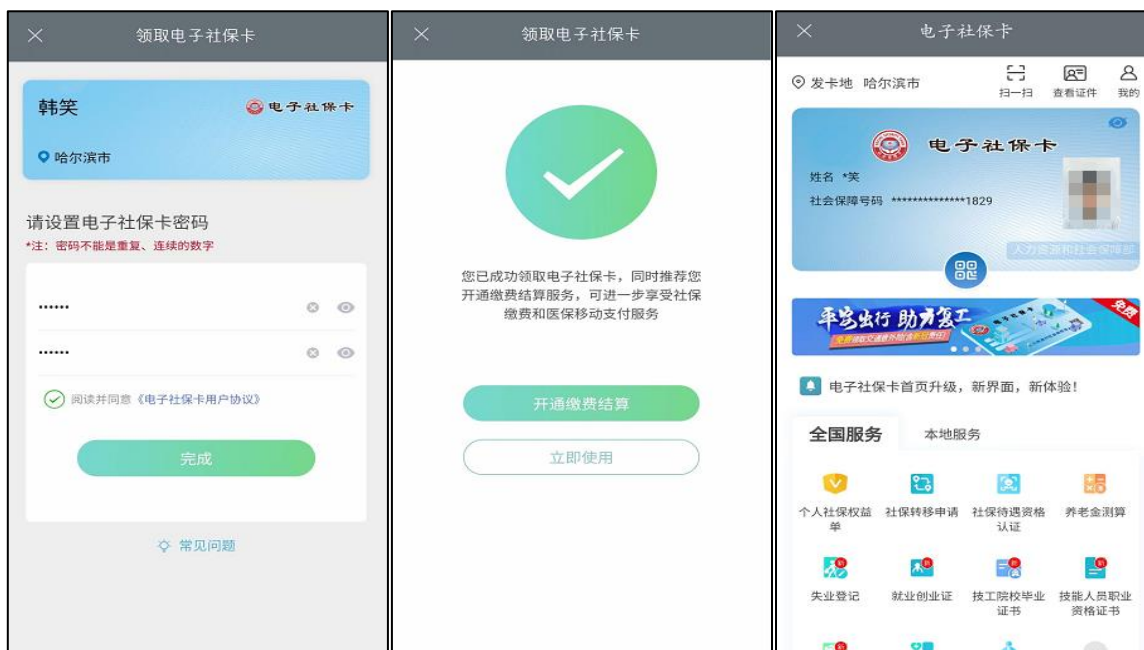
领取电子社保卡

韩笑

电子社保卡

哈尔滨市

请设置电子社保卡密码

*注：密码不能是重复、连续的数字

••••••

••••••

阅读并同意《电子社保卡用户协议》

完成

常见问题

领取电子社保卡

您已成功领取电子社保卡，同时推荐您开通缴费结算服务，可进一步享受社保缴费和医保移动支付服务

开通缴费结算

立即使用

电子社保卡

发卡地 哈尔滨市

扫一扫 查看证件 我的

电子社保卡

姓名 *笑

社会保障号码 **************1829

人力资源和社会保障部

平安出行 助力复工

免费

电子社保卡首页升级，新界面，新体验！

全国服务 本地服务

个人社保权益单

社保转移申请

社保待遇资格认证

养老金测算

失业登记

就业创业证

技工院校毕业证书

技能人员职业资格证书